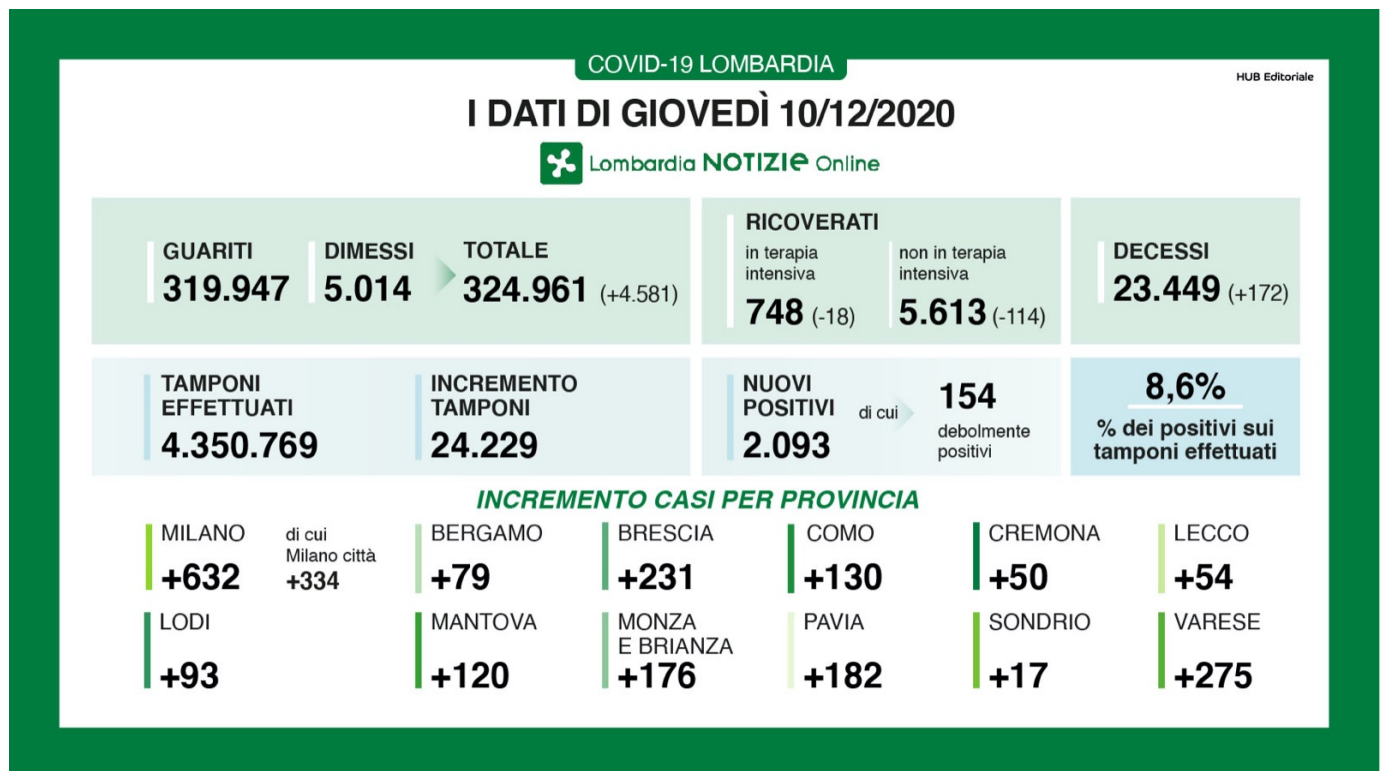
COVID-19 LOMBARDIA

HUB Editoriale

I DATI DI GIOVEDÌ 10/12/2020

Lombardia NOTIZIE Online

GUARITI
319.947

DIMESSI
5.014

TOTALE
324.961 (+4.581)

RICOVERATI
in terapia intensiva
748 (-18)

non in terapia intensiva
5.613 (-114)

DECESSI
23.449 (+172)

TAMPONI EFFETTUATI
4.350.769

INCREMENTO TAMPONI
24.229

NUOVI POSITIVI
2.093

di cui

154
debolmente positivi

8,6%
% dei positivi sui tamponi effettuati

INCREMENTO CASI PER PROVINCIA

MILANO
+632

di cui Milano città
+334

BERGAMO
+79

BRESCIA
+231

COMO
+130

CREMONA
+50

LECCO
+54

LODI
+93

MANTOVA
+120

MONZA E BRIANZA
+176

PAVIA
+182

SONDRIO
+17

VARESE
+275